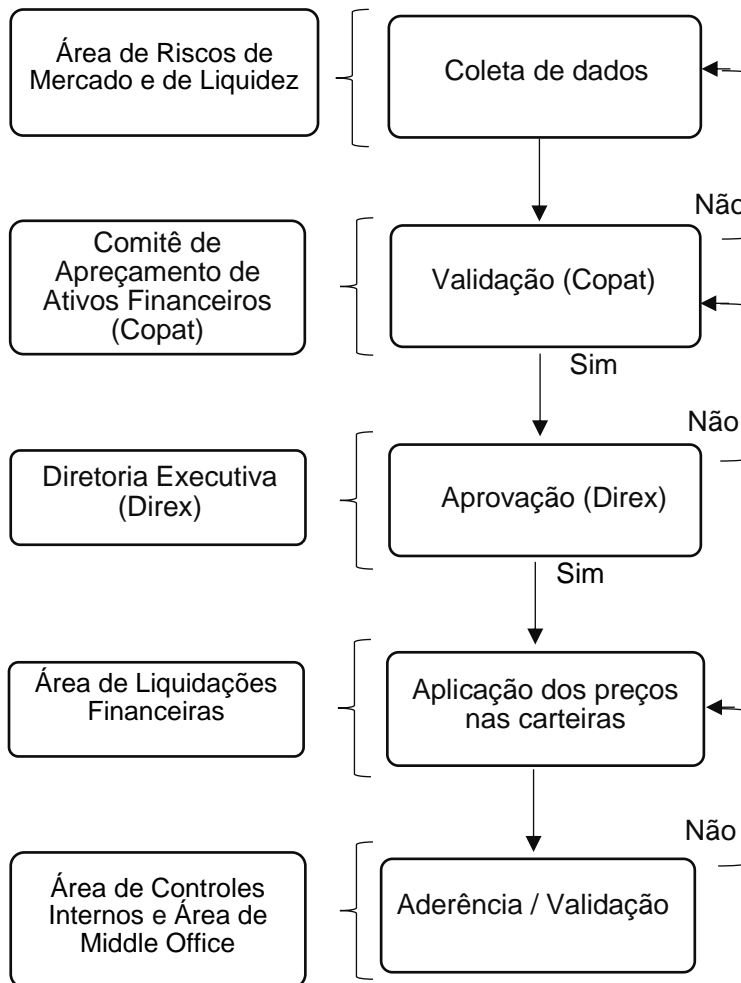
Área de Riscos de Mercado e de Liquidez

Coleta de dados

Nãc

Comitê de Apreçamento de Ativos Financeiros (Copat)

Validação (Copat)

Sim

Não

Diretoria Executiva (Direx)

Aprovação (Direx)

Sim

Área de Liquidações Financeiras

Aplicação dos preços nas carteiras

Não

Área de Controles Internos e Área de Middle Office

Aderência / Validação